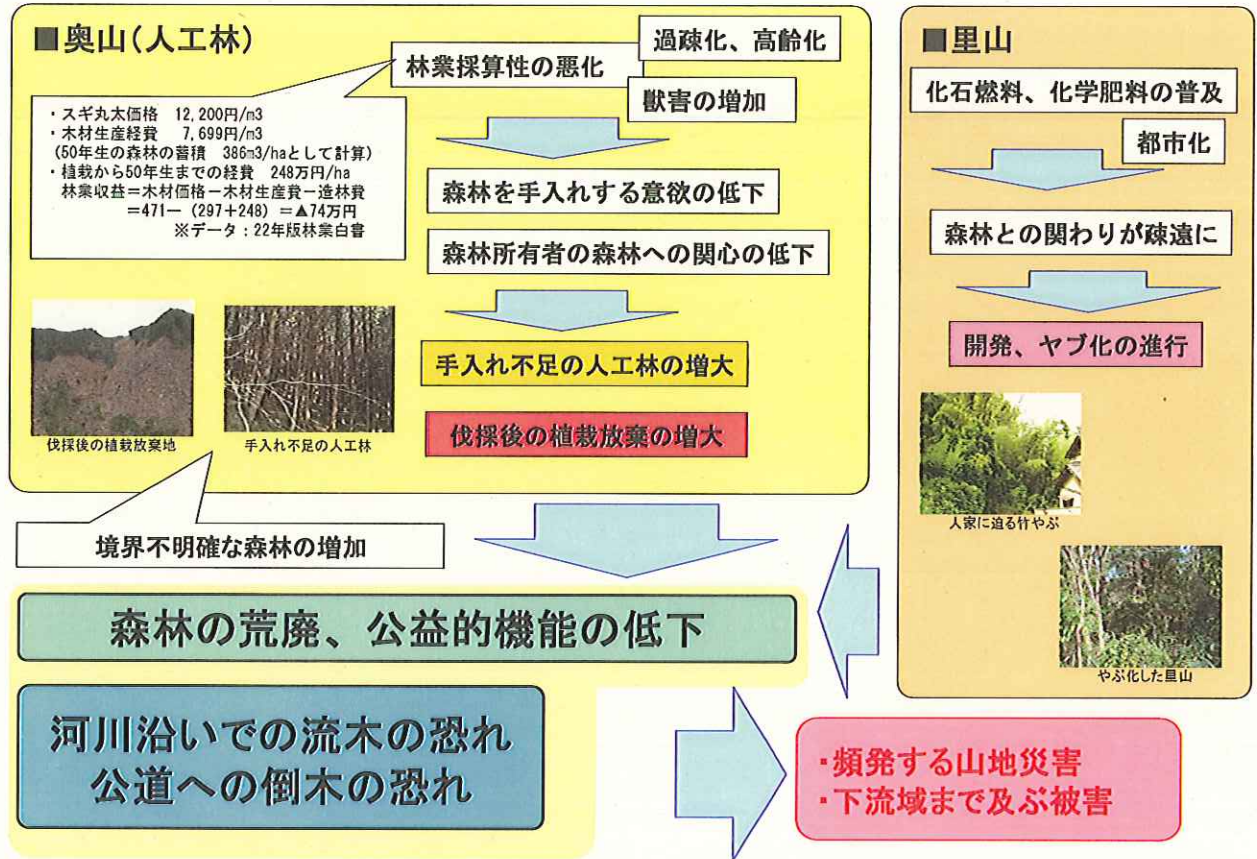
■奥山（人工林）

林業採算性の悪化

過疎化、高齢化

獣害の増加

・スギ丸太価格　12,200円/m3
・木材生産経費　7,699円/m3
（50年生の森林の蓄積　386m3/haとして計算）
・植栽から50年生までの経費　248万円/ha
林業収益＝木材価格－木材生産費－造林費
＝471－（297＋248）＝▲74万円
※データ：22年版林業白書

森林を手入れする意欲の低下

森林所有者の森林への関心の低下

手入れ不足の人工林の増大

伐採後の植栽放棄の増大

伐採後の植栽放棄地

手入れ不足の人工林

境界不明確な森林の増加

■里山

化石燃料、化学肥料の普及

都市化

森林との関わりが疎遠に

開発、ヤブ化の進行

人家に迫る竹やぶ

やぶ化した里山

森林の荒廃、公益的機能の低下

河川沿いでの流木の恐れ
公道への倒木の恐れ

・頻発する山地災害
・下流域まで及ぶ被害